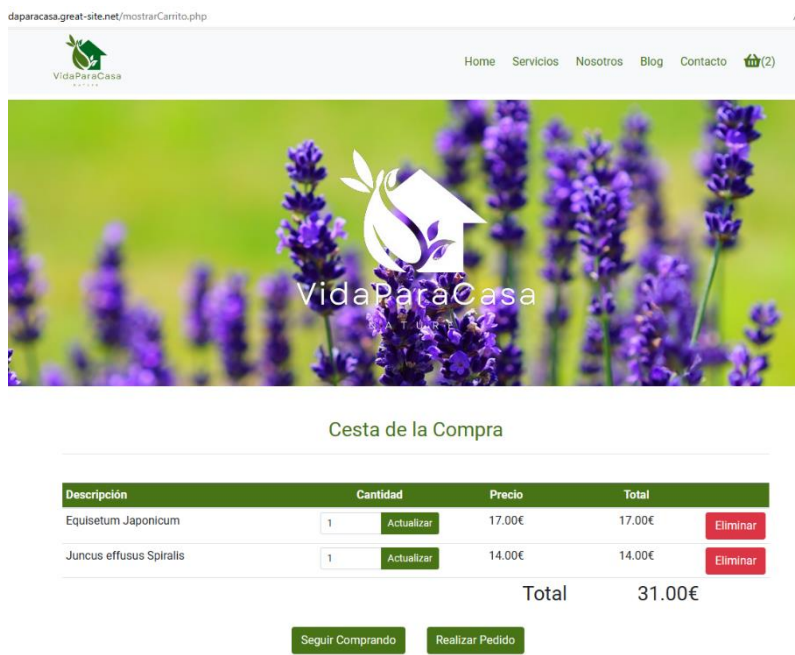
daparacasa.great-site.net/mostrarCarrito.php

VidaParaCasa
NATURE

Home Servicios Nosotros Blog Contacto (2)

VidaParaCasa
NATURE

Cesta de la Compra

| Descripción | Cantidad | Precio | Total | |
|---|---|---|---|---|
| Equisetum Japonicum | 1 Actualizar | 17.00€ | 17.00€ | Eliminar |
| Juncus effusus Spiralis | 1 Actualizar | 14.00€ | 14.00€ | Eliminar |

Total 31.00€

Seguir Comprando Realizar Pedido